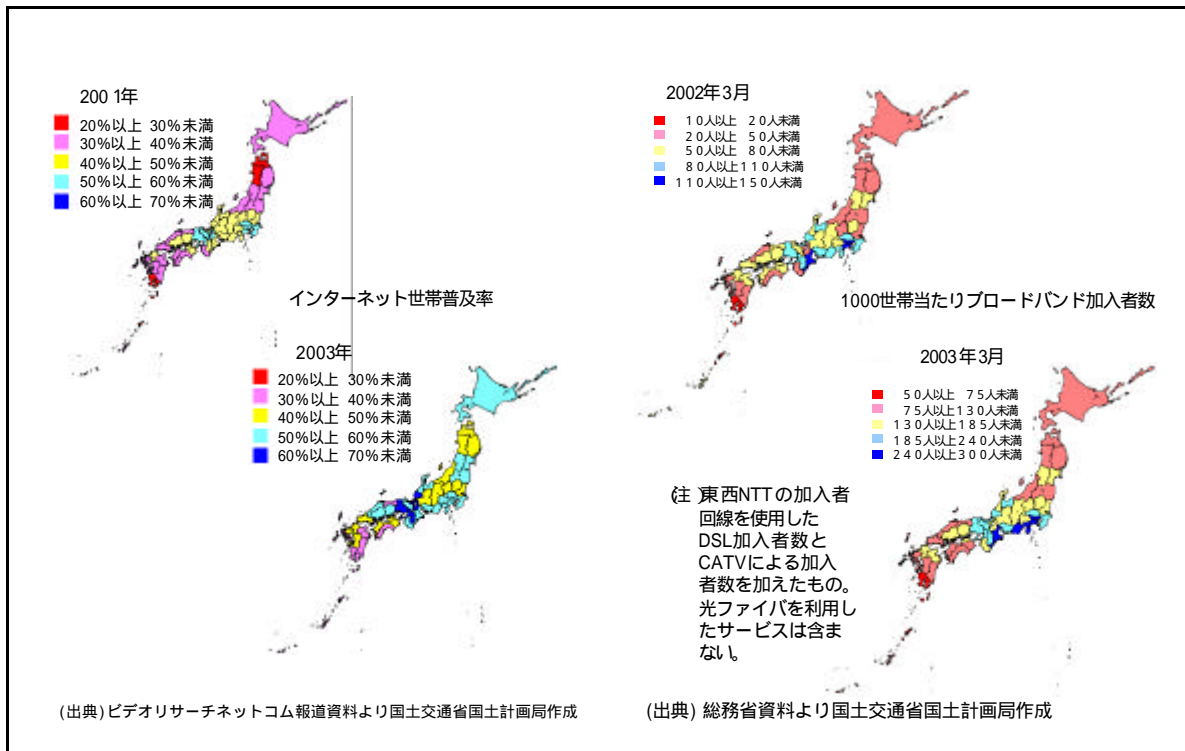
200 1年
20%以上 30%未満
30%以上 40%未満
40%以上 50%未満
50%以上 60%未満
60%以上 70%未満

インターネット世帯普及率

2003年
20%以上 30%未満
30%以上 40%未満
40%以上 50%未満
50%以上 60%未満
60%以上 70%未満

(出典)ビデオリサーチネットコム報道資料より国土交通省国土計画局作成

2002年3月
１０人以上 ２０人未満
２０人以上 ５０人未満
５０人以上 ８０人未満
８０人以上１１０人未満
１１０人以上１５０人未満

1000世帯当たりブロードバンド加入者数

2003年3月
５０人以上 ７５人未満
７５人以上１３０人未満
１３０人以上１８５人未満
１８５人以上２４０人未満
２４０人以上３００人未満

(注 東西NTTの加入者回線を使用したDSL加入者数とCATVによる加入者数を加えたもの。光ファイバを利用したサービスは含まない。

(出典) 総務省資料より国土交通省国土計画局作成